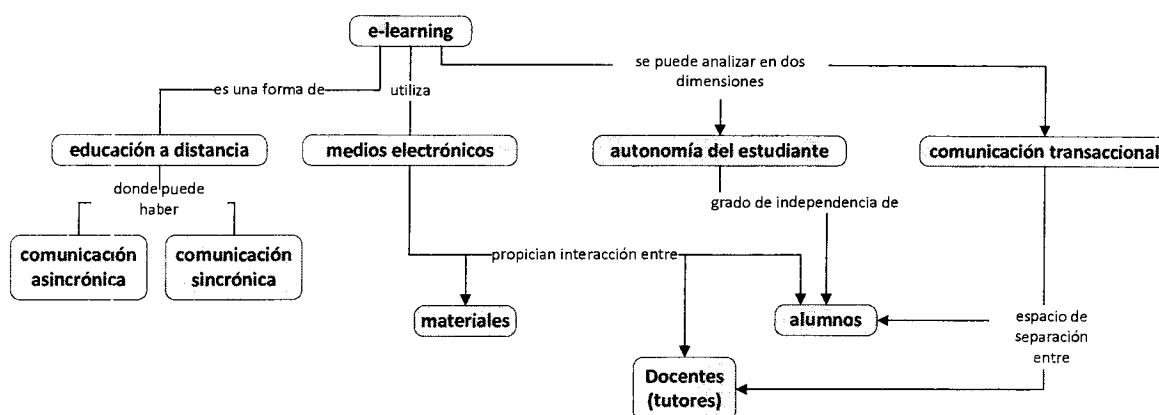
e-learning

es una forma de

utiliza

se puede analizar en dos dimensiones

educación a distancia

medios electrónicos

autonomía del estudiante

comunicación transaccional

donde puede haber

grado de independencia de

comunicación asincrónica

comunicación sincrónica

propician interacción entre

materiales

alumnos

espacio de separación entre

Docentes (tutores)